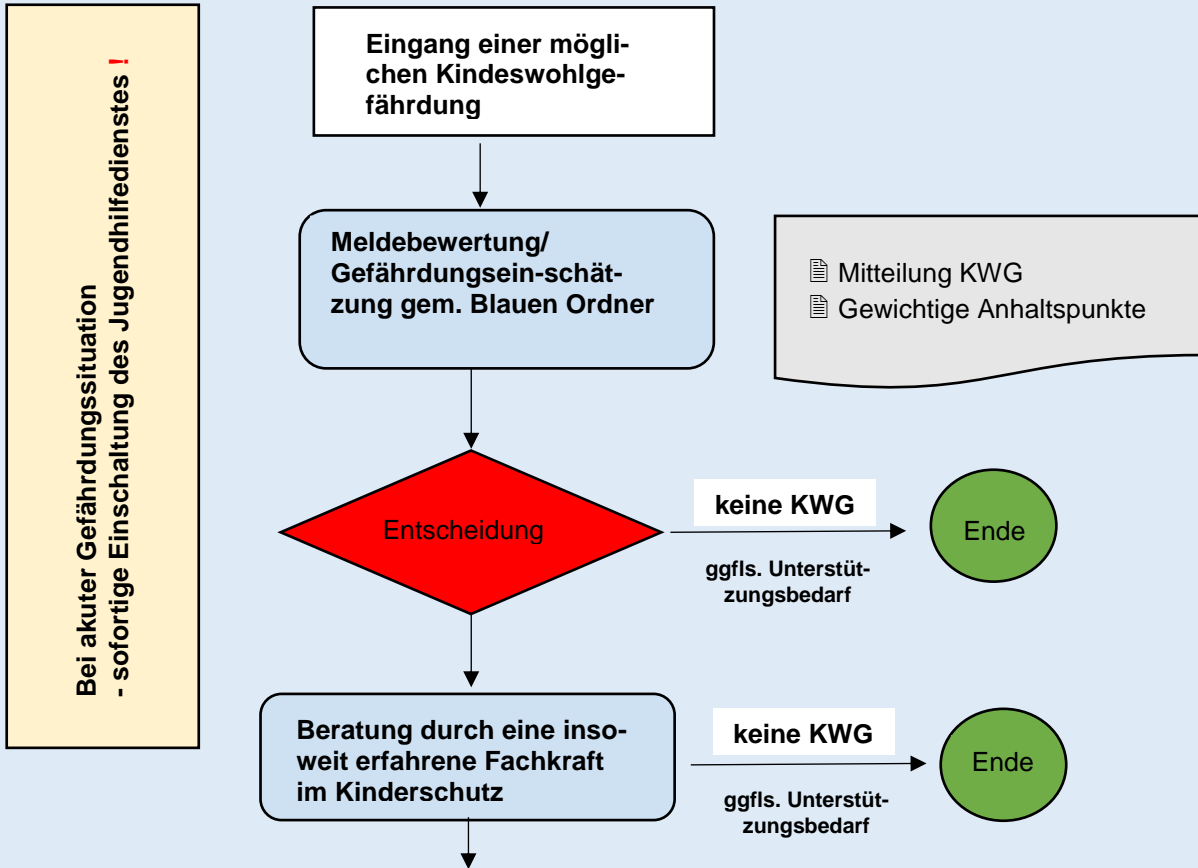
Bei akuter Gefährdungssituation
- sofortige Einschaltung des Jugendhilfedienstes !

Eingang einer möglichen Kindeswohlgefährdung

Meldebewertung/ Gefährdungsein-schätzung gem. Blauen Ordner

Mitteilung KWG
Gewichtige Anhaltspunkte

Entscheidung

keine KWG

Ende

ggfls. Unterstützungsbedarf

Beratung durch eine insoweit erfahrene Fachkraft im Kinderschutz

keine KWG

Ende

ggfls. Unterstützungsbedarf